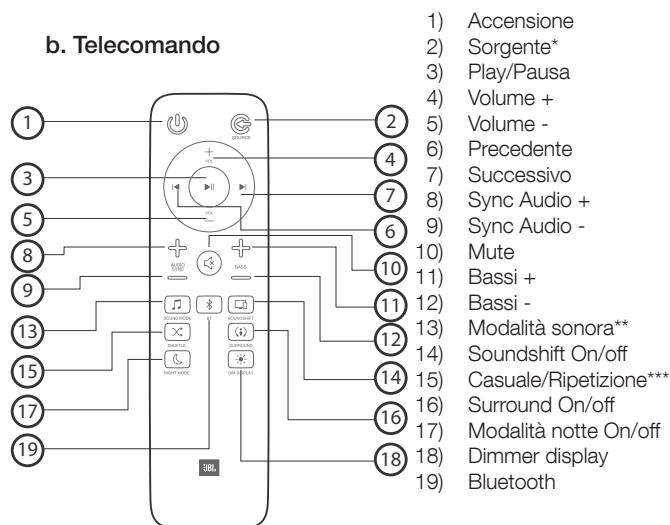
b. Telecomando

1) Accensione
2) Sorgente*
3) Play/Pausa
4) Volume +
5) Volume -
6) Precedente
7) Successivo
8) Sync Audio +
9) Sync Audio -
10) Mute
11) Bassi +
12) Bassi -
13) Modalità sonora**
14) Soundshift On/off
15) Casuale/Ripetizione***
16) Surround On/off
17) Modalità notte On/off
18) Dimmer display
19) Bluetooth

SOURCE
VOL
VOL
AUDIO SYNC
BASS
SOUND MODE
BT
SOUNDSHIFT
SHUFFLE
SURROUND
NIGHT MODE
DIM DISPLAY
JBL

1 2 3 4 5 6 7 8 9 10 11 12 13 14 15 16 17 18 19